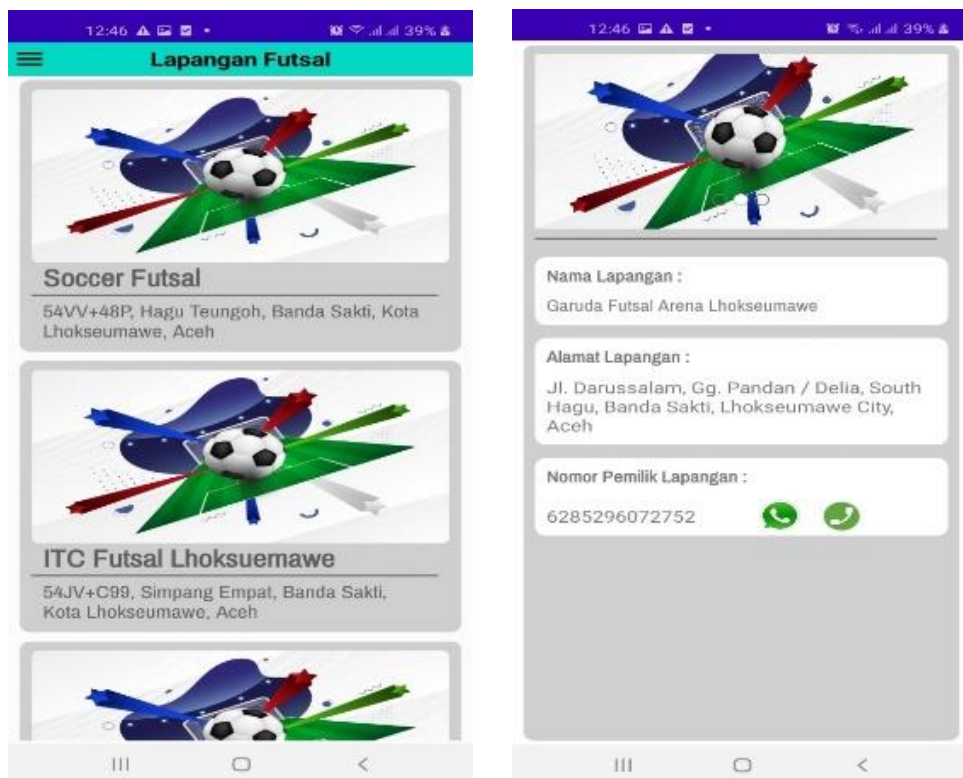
12:46 39%

Lapangan Futsal

Soccer Futsal

54VV+48P, Hagu Teungoh, Banda Sakti, Kota Lhokseumawe, Aceh

ITC Futsal Lhoksuemawe

54JV+C99, Simpang Empat, Banda Sakti, Kota Lhokseumawe, Aceh

12:46 39%

Nama Lapangan :

Garuda Futsal Arena Lhokseumawe

Alamat Lapangan :

Jl. Darussalam, Gg. Pandan / Delia, South Hagu, Banda Sakti, Lhokseumawe City, Aceh

Nomor Pemilik Lapangan :

6285296072752